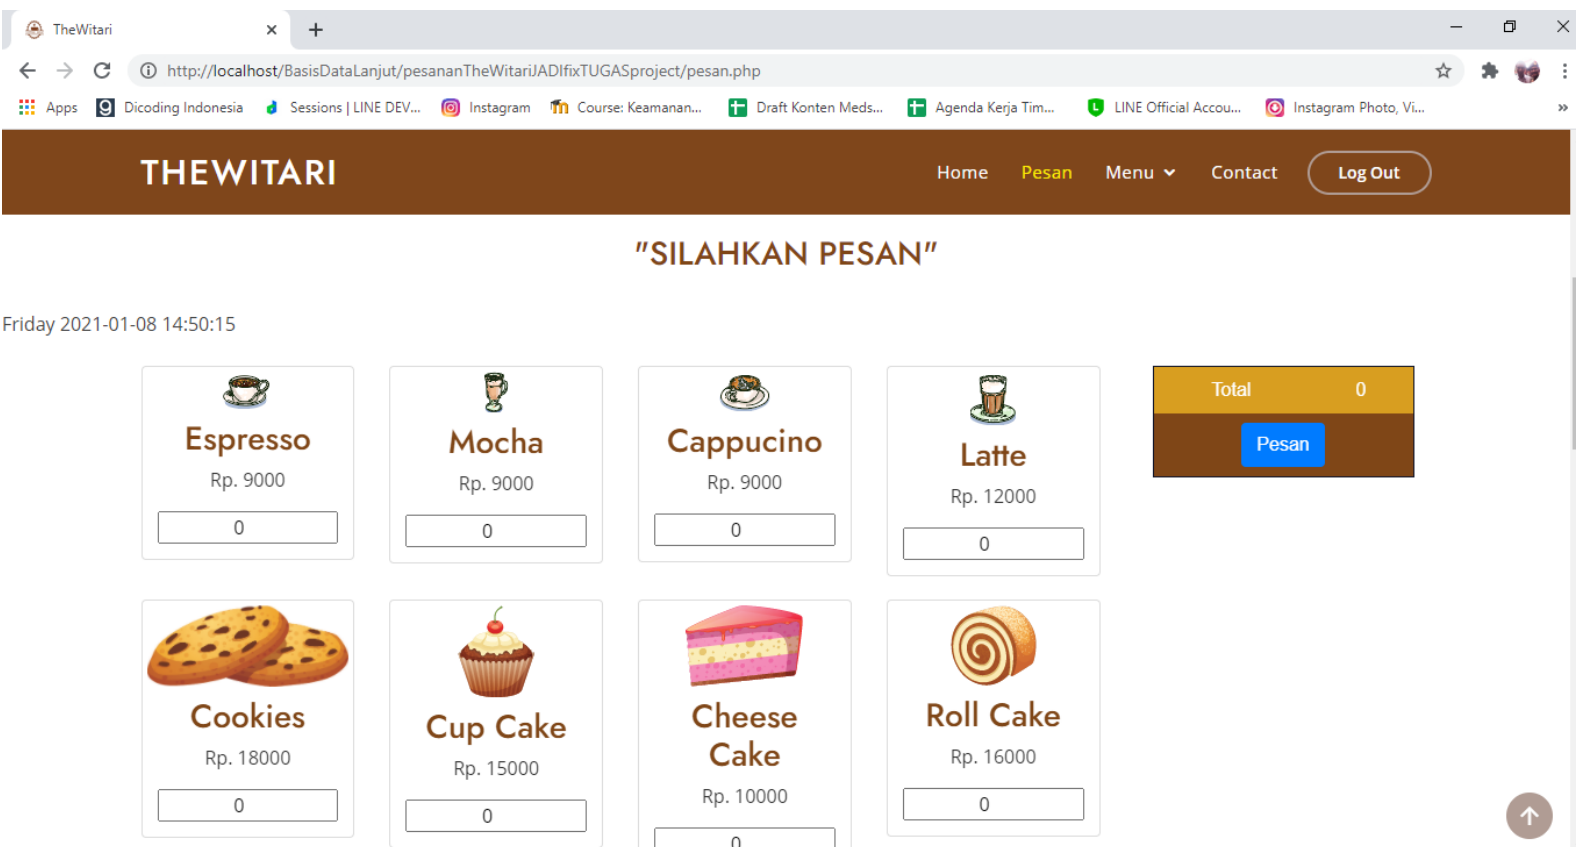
TheWitari ×
+
http://localhost/BasisDataLanjut/pesananTheWitariJADIfixTUGASproject/pesan.php
Apps Dicoding Indonesia Sessions | LINE DEV... Instagram Course: Keamanan... Draft Konten Meds... Agenda Kerja Tim... LINE Official Accou... Instagram Photo, Vi...

THEWITARI
Home Pesan Menu Contact Log Out

"SILAHKAN PESAN"

Friday 2021-01-08 14:50:15

Espresso
Rp. 9000
0

Mocha
Rp. 9000
0

Cappucino
Rp. 9000
0

Latte
Rp. 12000
0

Total 0
Pesan

Cookies
Rp. 18000
0

Cup Cake
Rp. 15000
0

Cheese Cake
Rp. 10000
0

Roll Cake
Rp. 16000
0